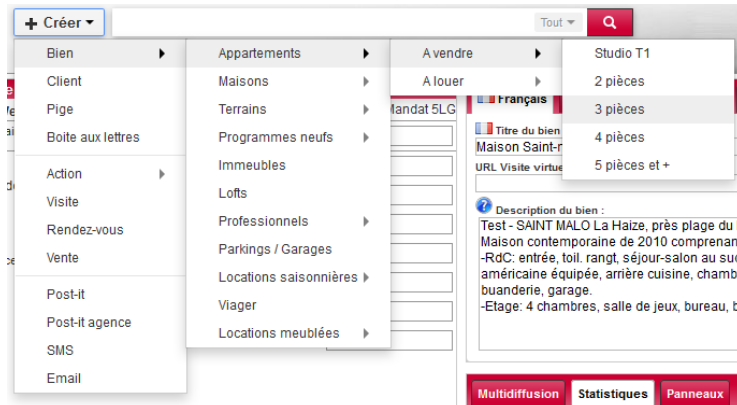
+ Créer ▾

Tout ▾

Bien
Client
Pige
Boite aux lettres
Action
Visite
Rendez-vous
Vente
Post-it
Post-it agence
SMS
Email

Appartements
Maisons
Terrains
Programmes neufs
Immeubles
Lofts
Professionnels
Parkings / Garages
Locations saisonnières
Viager
Locations meublées

A vendre
A louer

Studio T1
2 pièces
3 pièces
4 pièces
5 pièces et +

Mandat 5LG

Français

Titre du bien
Maison Saint-

URL Visite virtue

Description du bien :
Test - SAINT MALO La Haize, près plage du
Maison contemporaine de 2010 comprenan
-RdC: entrée, toil. rangt, séjour-salon au suc
américaine équipée, arrière cuisine, chamb
buanderie, garage.
-Etage: 4 chambres, salle de jeux, bureau, b

Multidiffusion
Statistiques
Panneaux